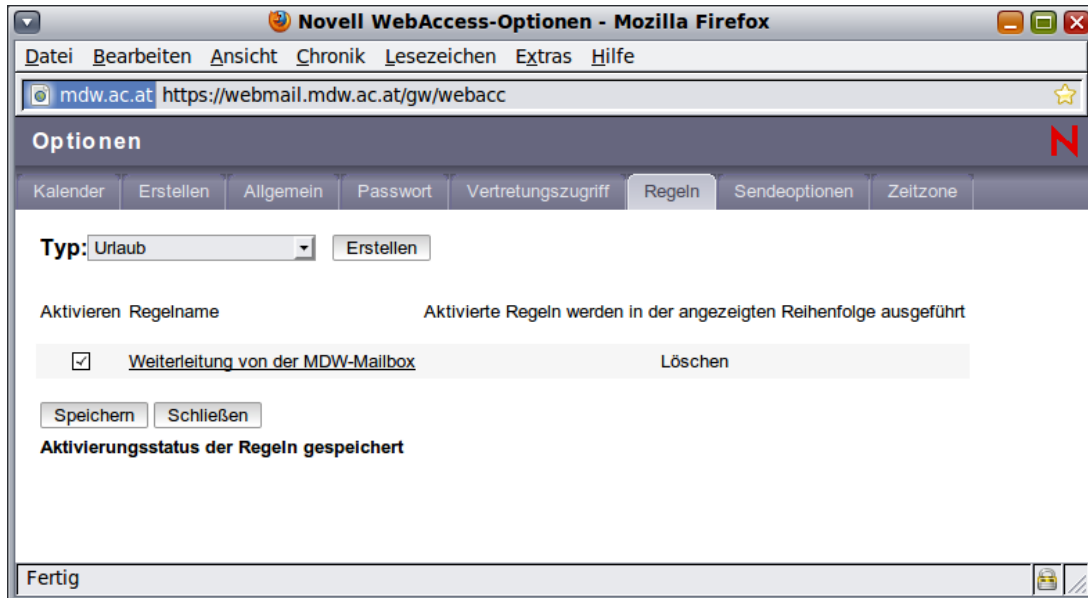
Novell WebAccess-Optionen - Mozilla Firefox

Datei Bearbeiten Ansicht Chronik Lesezeichen Extras Hilfe

mdw.ac.at https://webmail.mdw.ac.at/gw/webacc

Optionen

N

Kalender Erstellen Allgemein Passwort Vertretungszugriff Regeln Sendeoptionen Zeitzone

Typ: Urlaub Erstellen

Aktivieren Regelname Aktivierte Regeln werden in der angezeigten Reihenfolge ausgeführt

Weiterleitung von der MDW-Mailbox Löschen

Speichern Schließen

Aktivierungsstatus der Regeln gespeichert

Fertig